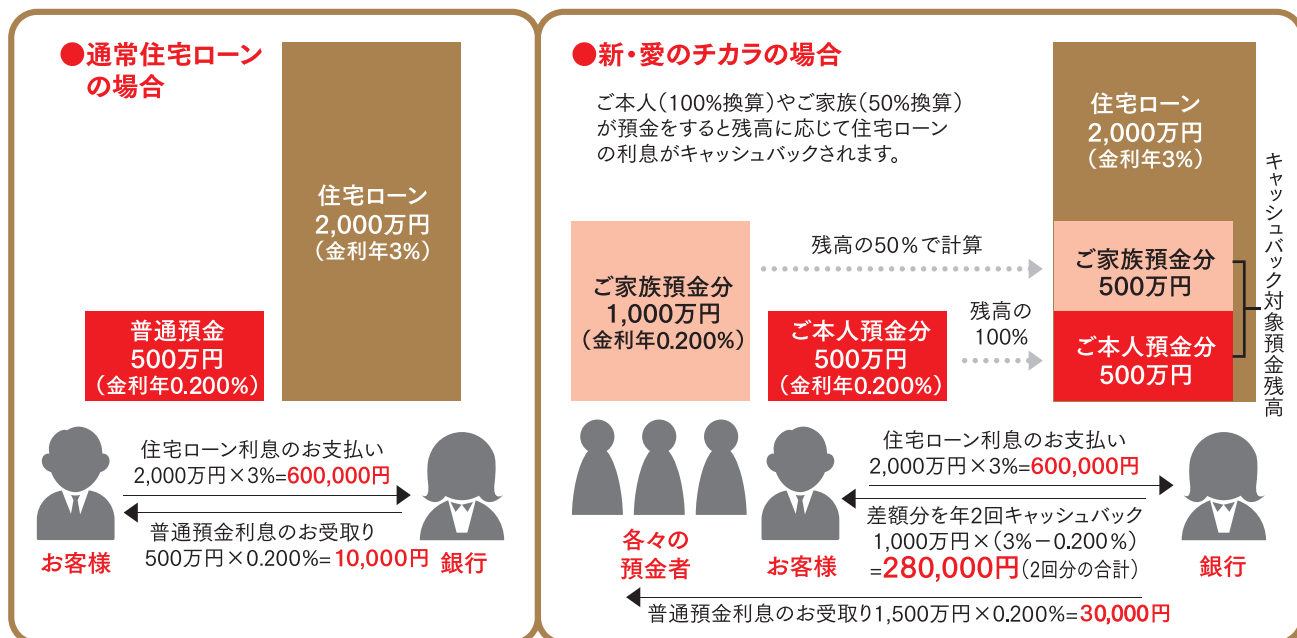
●通常住宅ローンの場合

住宅ローン
2,000万円
（金利年3%）

普通預金
500万円
（金利年0.200%）

住宅ローン利息のお支払い
2,000万円×3%=600,000円

普通預金利息のお受取り
500万円×0.200%= 10,000円

お客様

銀行

●新・愛のチカラの場合

ご本人（100%換算）やご家族（50%換算）が預金をすると残高に応じて住宅ローンの利息がキャッシュバックされます。

住宅ローン
2,000万円
（金利年3%）

キャッシュバック対象預金残高

残高の50%で計算

ご家族預金分
1,000万円
（金利年0.200%）

ご家族預金分
500万円

残高の
100%

ご本人預金分
500万円
（金利年0.200%）

ご本人預金分
500万円

各々の
預金者

お客様

住宅ローン利息のお支払い
2,000万円×3%=600,000円

差額分を年2回キャッシュバック
1,000万円×（3%－0.200%）
=280,000円（2回分の合計）

銀行

普通預金利息のお受取り1,500万円×0.200%=30,000円